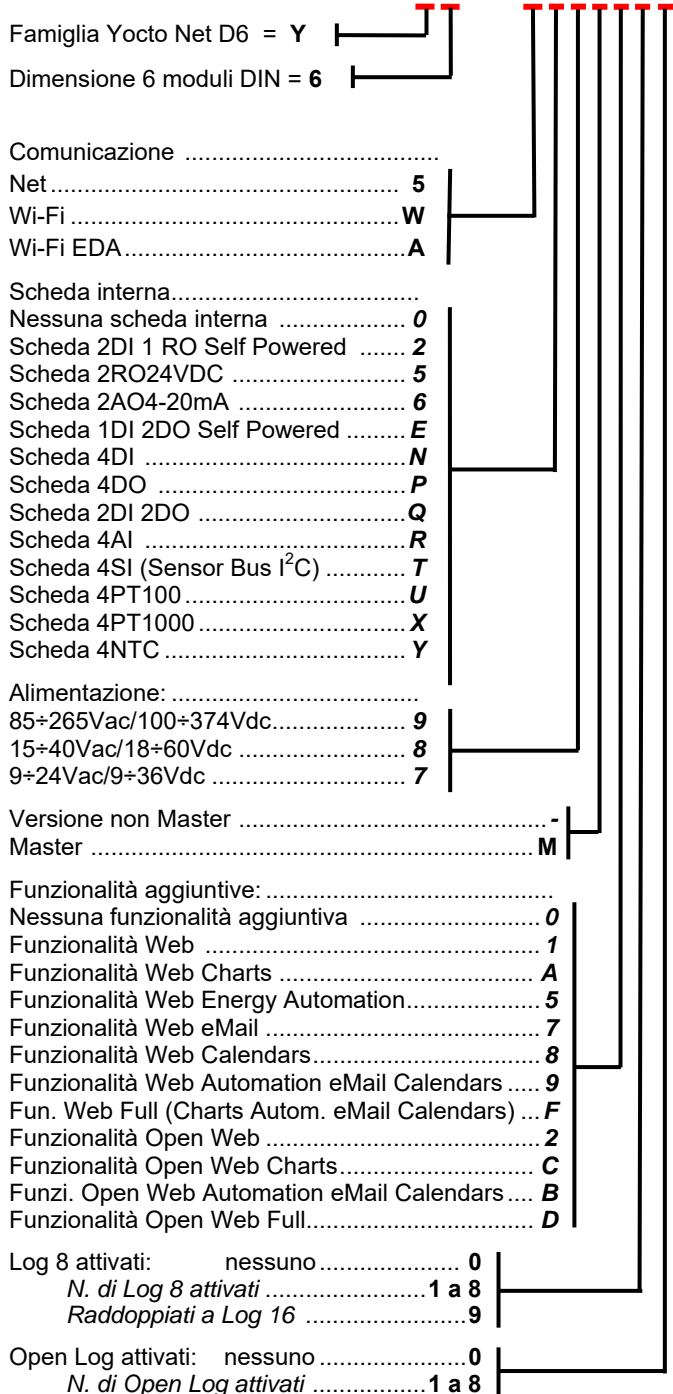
Famiglia Yocto Net D6 = **Y**

Dimensione 6 moduli DIN = **6**

Comunicazione .................................
Net............................................ **5**
Wi-Fi ............................................**W**
Wi-Fi EDA.......................................**A**

Scheda interna...............................
Nessuna scheda interna .................. ***0***
Scheda 2DI 1 RO Self Powered ....... ***2***
Scheda 2RO24VDC ......................... ***5***
Scheda 2AO4-20mA ........................ ***6***
Scheda 1DI 2DO Self Powered .........***E***
Scheda 4DI ......................................***N***
Scheda 4DO .....................................***P***
Scheda 2DI 2DO ...............................***Q***
Scheda 4AI .......................................***R***
Scheda 4SI (Sensor Bus $I^2C$) ............ ***T***
Scheda 4PT100.................................***U***
Scheda 4PT1000...............................***X***
Scheda 4NTC ....................................***Y***

Alimentazione: ...............................
85÷265Vac/100÷374Vdc.................... ***9***
15÷40Vac/18÷60Vdc ......................... ***8***
9÷24Vac/9÷36Vdc ............................. ***7***

Versione non Master ..............................***-***
Master .................................................**M**

Funzionalità aggiuntive: .........................................
Nessuna funzionalità aggiuntiva ........................... ***0***
Funzionalità Web ................................................. ***1***
Funzionalità Web Charts ....................................... ***A***
Funzionalità Web Energy Automation..................... ***5***
Funzionalità Web eMail ......................................... ***7***
Funzionalità Web Calendars.................................... ***8***
Funzionalità Web Automation eMail Calendars ..... ***9***
Fun. Web Full (Charts Autom. eMail Calendars) ... ***F***
Funzionalità Open Web ......................................... ***2***
Funzionalità Open Web Charts............................... ***C***
Funzi. Open Web Automation eMail Calendars.... ***B***
Funzionalità Open Web Full.................................... ***D***

Log 8 attivati: nessuno...................... **0**
*N. di Log 8 attivati* .........................**1 a 8**
*Raddoppiati a Log 16* .........................**9**

Open Log attivati: nessuno .....................**0**
*N. di Open Log attivati* ...............**1 a 8**